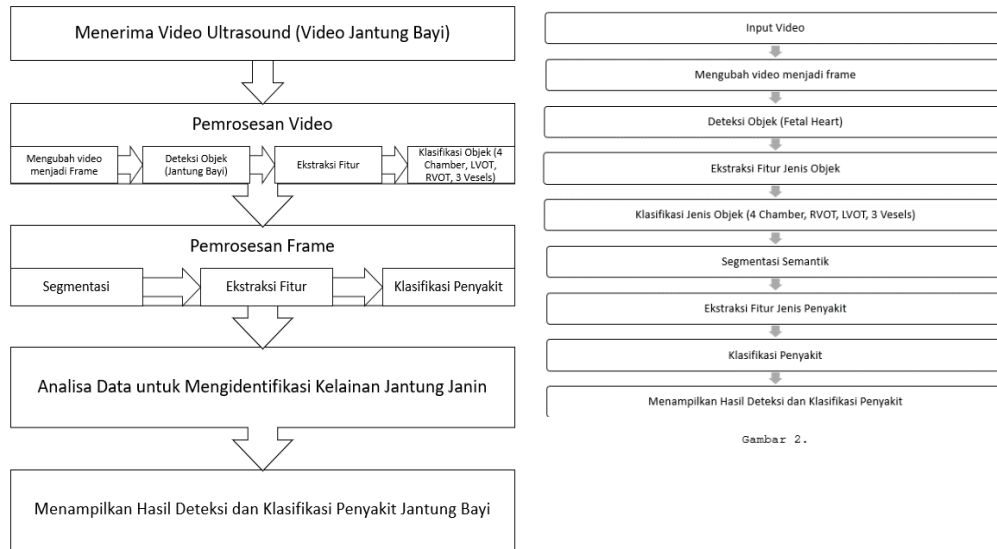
Menerima Video Ultrasound (Video Jantung Bayi)

Pemrosesan Video

Mengubah video menjadi Frame

Deteksi Objek (Jantung Bayi)

Ekstraksi Fitur

Klasifikasi Objek (4 Chamber, LVOT, RVOT, 3 Vesels)

Pemrosesan Frame

Segmentasi

Ekstraksi Fitur

Klasifikasi Penyakit

Analisa Data untuk Mengidentifikasi Kelainan Jantung Janin

Menampilkan Hasil Deteksi dan Klasifikasi Penyakit Jantung Bayi

Input Video

Mengubah video menjadi frame

Deteksi Objek (Fetal Heart)

Ekstraksi Fitur Jenis Objek

Klasifikasi Jenis Objek (4 Chamber, RVOT, LVOT, 3 Vesels)

Segmentasi Semantik

Ekstraksi Fitur Jenis Penyakit

Klasifikasi Penyakit

Menampilkan Hasil Deteksi dan Klasifikasi Penyakit

Gambar 2.